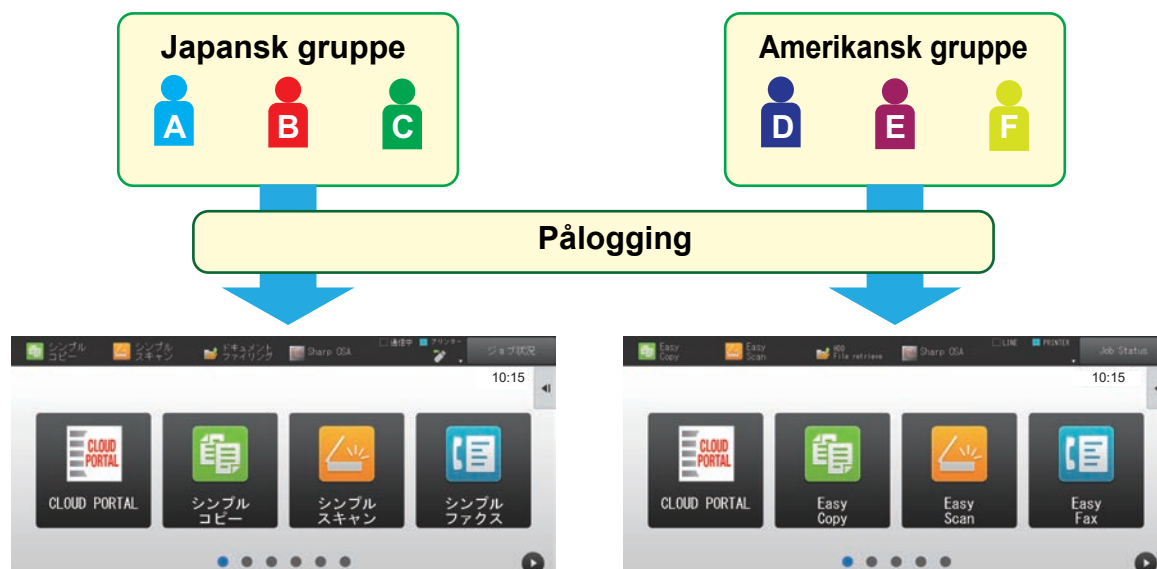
Japansk gruppe

A B C

Amerikansk gruppe

D E F

Pålogging

シンプルコピー シンプルスキャン ドキュメントファイリング Sharp OSA 通信中 プリンター ジョブ状況

10:15

CLOUD PORTAL

CLOUD PORTAL

シンプルコピー

シンプルスキャン

シンプルファクス

Easy Copy Easy Scan HDD File retrieve Sharp OSA LINE PRINTER Job Status

10:15

CLOUD PORTAL

CLOUD PORTAL

Easy Copy

Easy Scan

Easy Fax